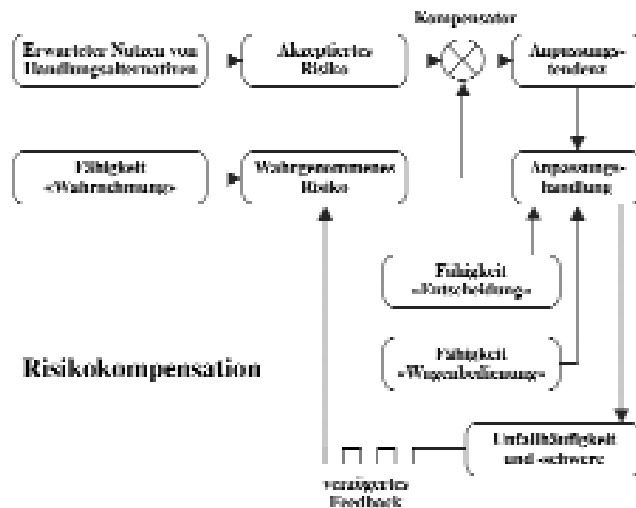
Kompensator

Erwarteter Nutzen von Handlungsalternativen

Akzeptiertes Risiko

Anpassungstendenz

Fähigkeit «Wahrnehmung»

Wahrgenommenes Risiko

Anpassungshandlung

Fähigkeit «Entscheidung»

Risikokompensation

Fähigkeit «Wagenbedienung»

Unfallhäufigkeit und -schwere

verzögertes Feedback